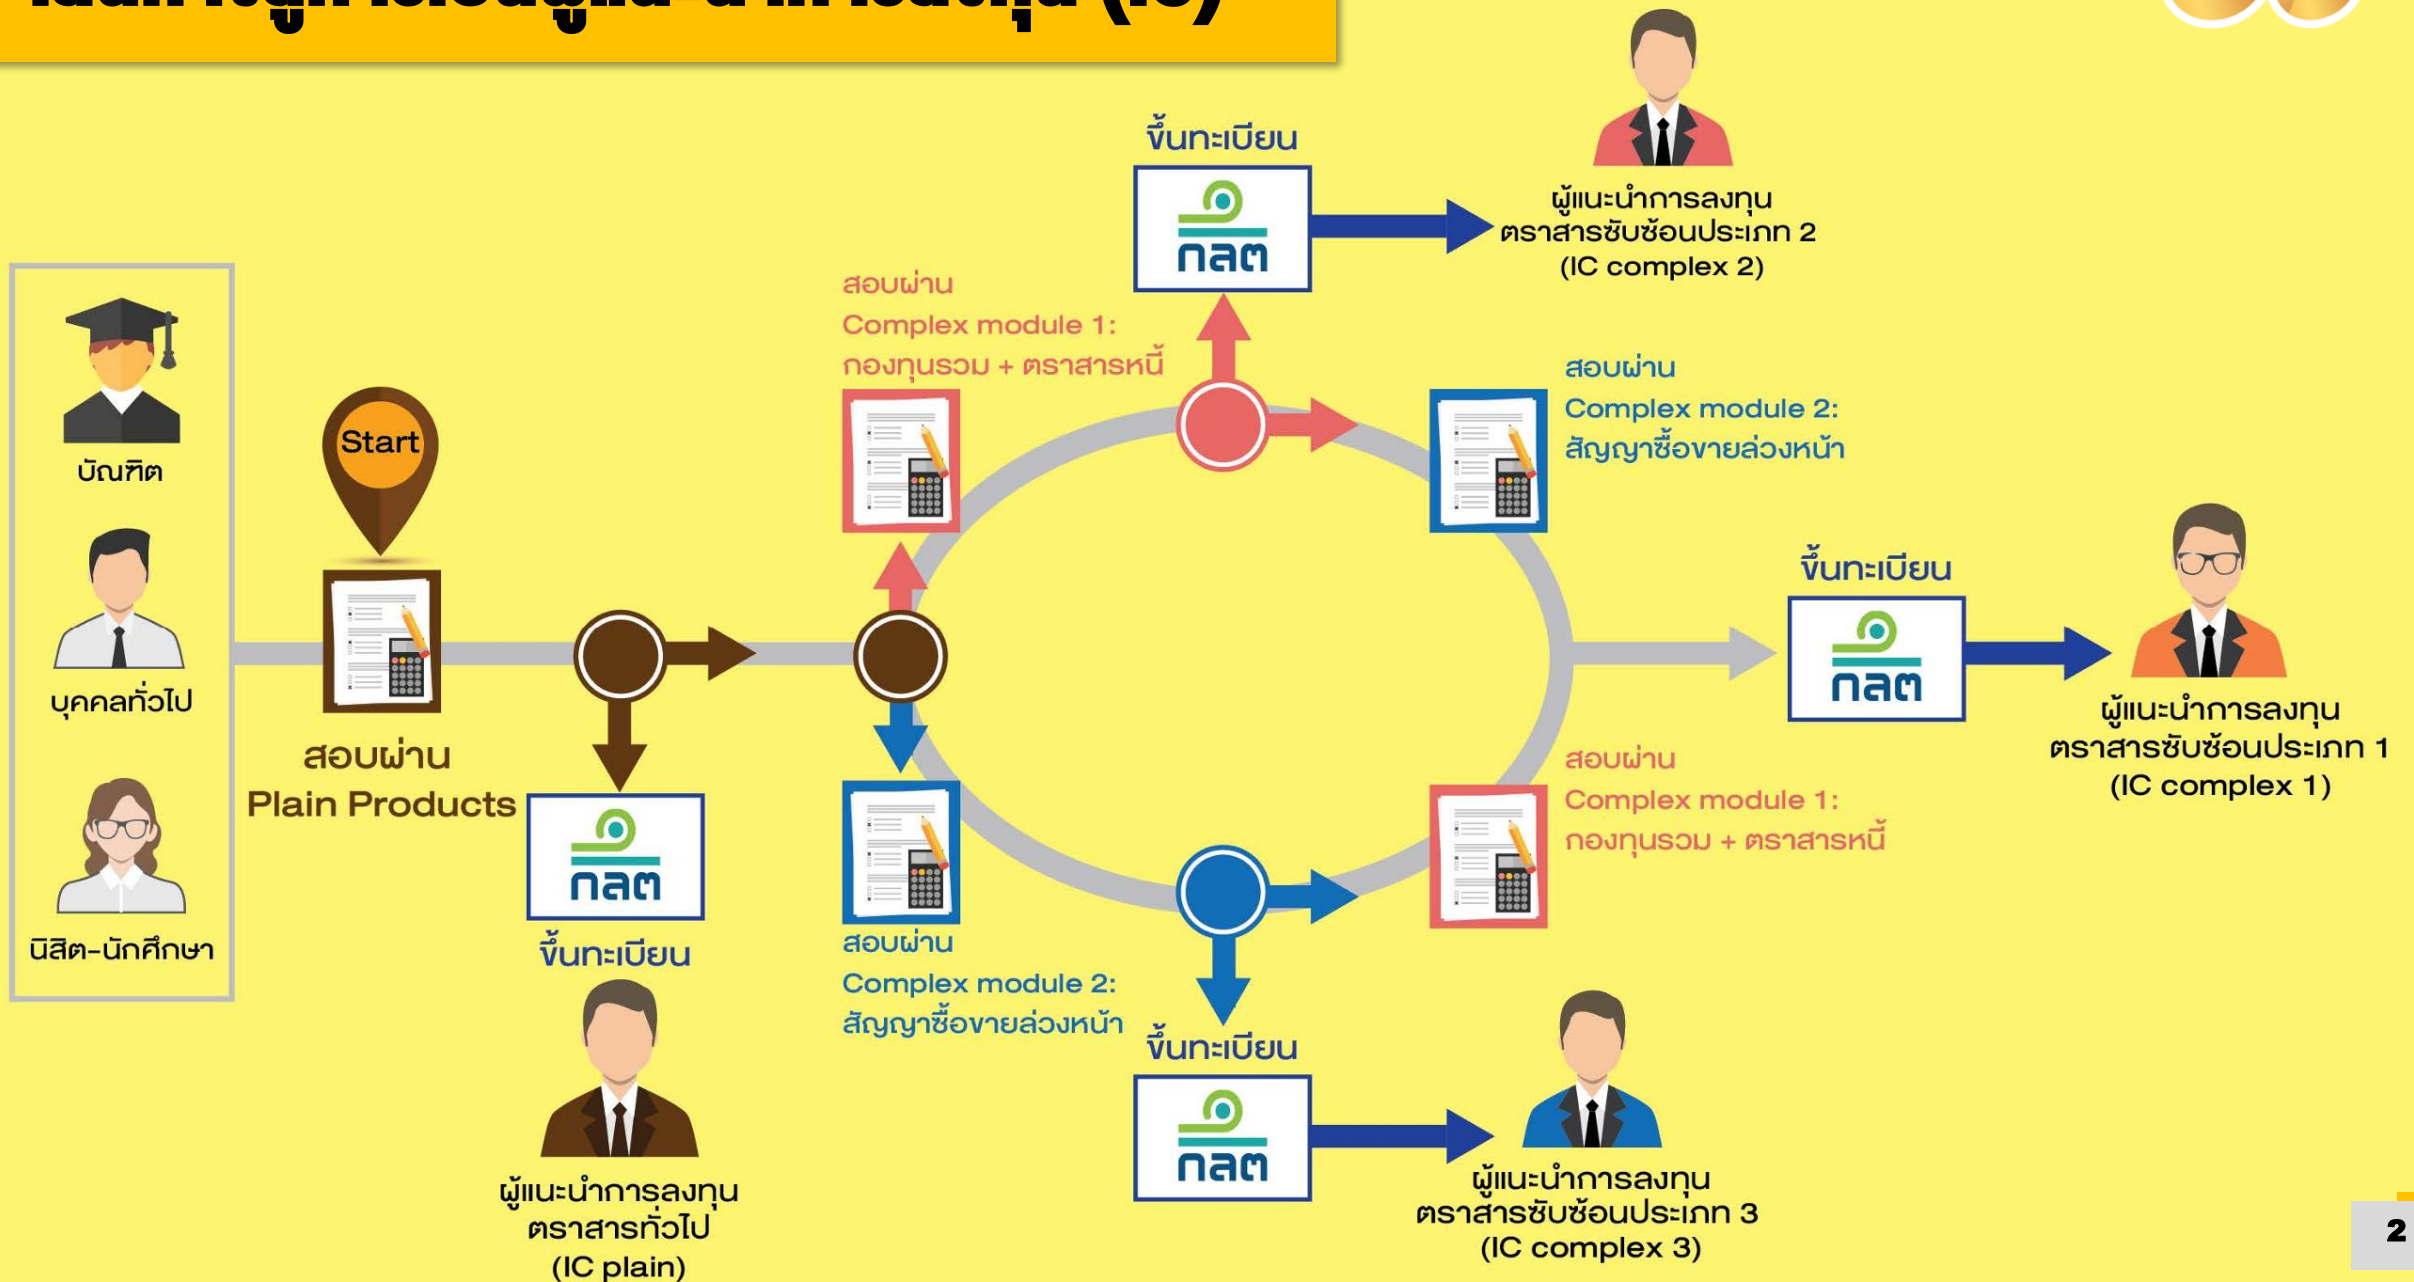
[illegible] (IC)

บัณฑิต

บุคคลทั่วไป

นิสิต-นักศึกษา

Start

สอบผ่าน
Plain Products

กลต
ขึ้นทะเบียน

ผู้แนะนำการลงทุน
ตราสารทั่วไป
(IC plain)

สอบผ่าน
Complex module 1:
กองทุนรวม + ตราสารหนี้

ขึ้นทะเบียน
กลต

ผู้แนะนำการลงทุน
ตราสารซับซ้อนประเภท 2
(IC complex 2)

สอบผ่าน
Complex module 2:
สัญญาซื้อขายล่วงหน้า

ขึ้นทะเบียน
กลต

ผู้แนะนำการลงทุน
ตราสารซับซ้อนประเภท 1
(IC complex 1)

สอบผ่าน
Complex module 1:
กองทุนรวม + ตราสารหนี้

สอบผ่าน
Complex module 2:
สัญญาซื้อขายล่วงหน้า

ขึ้นทะเบียน
กลต

ผู้แนะนำการลงทุน
ตราสารซับซ้อนประเภท 3
(IC complex 3)

2